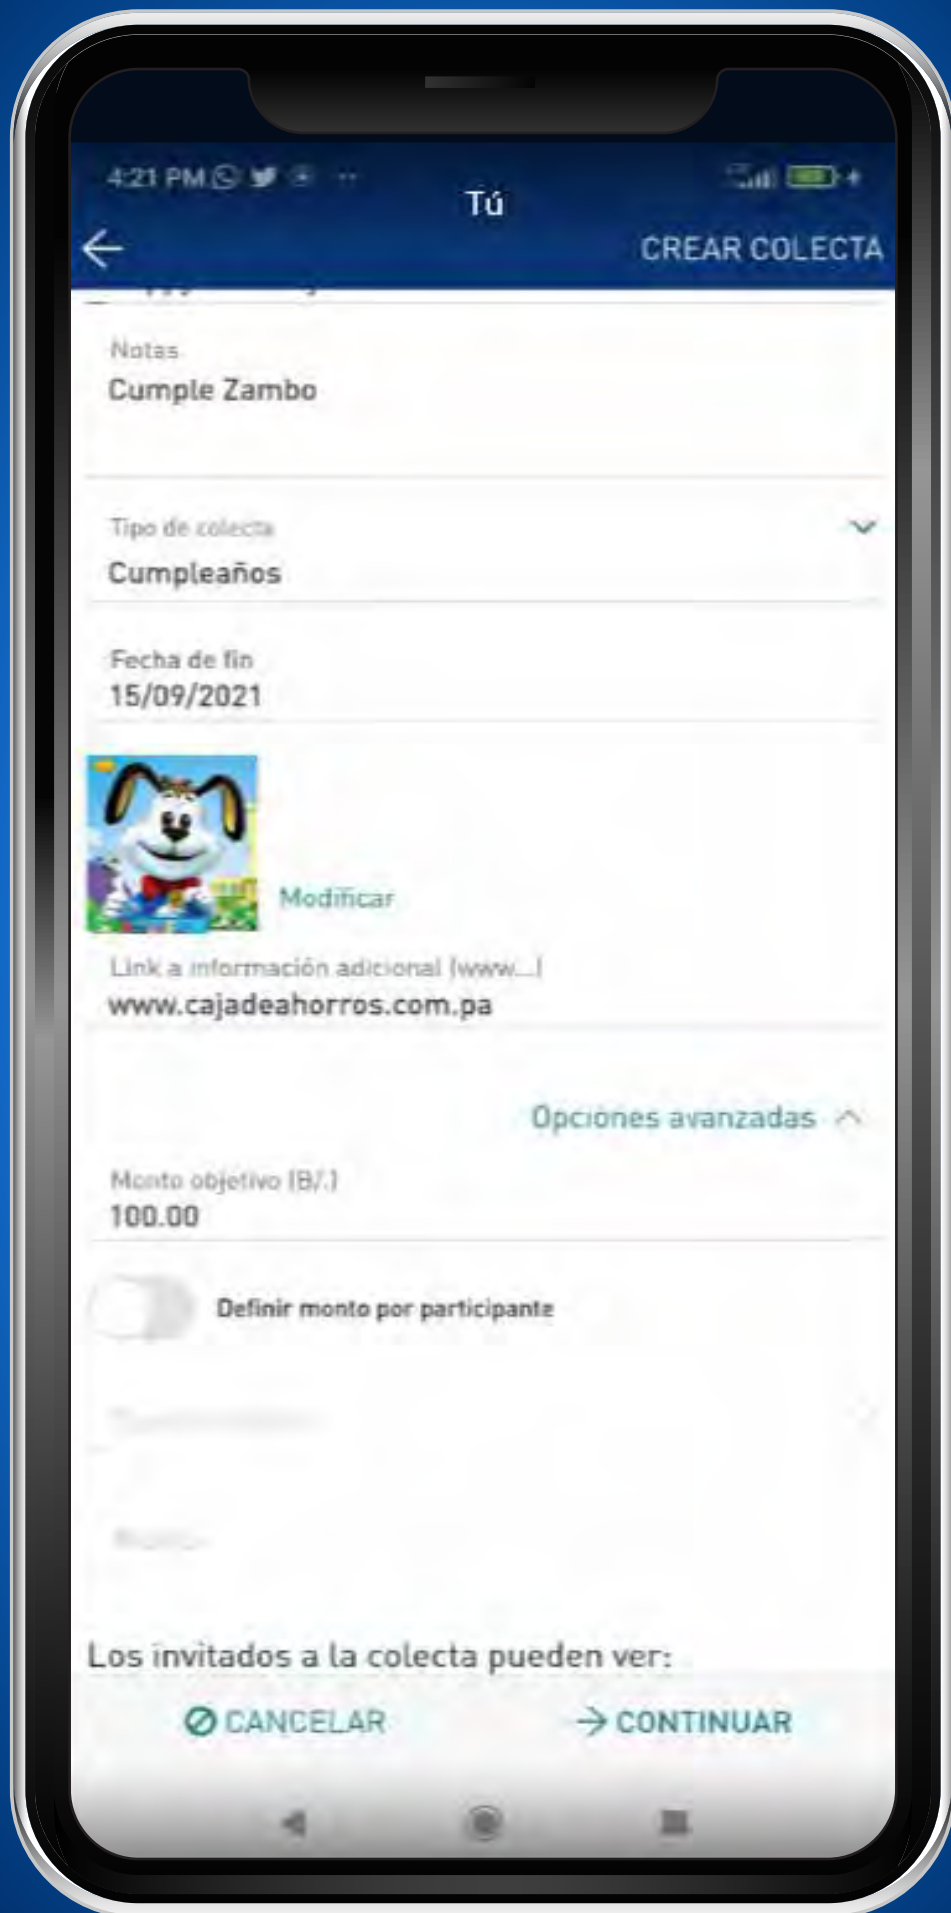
4:21 PM

Tú

CREAR COLECTA

Notas
Cumple Zambo

Tipo de colecta
Cumpleaños

Fecha de fin
15/09/2021

Modificar

Link a información adicional (www...)
www.cajadeahorros.com.pa

Opciones avanzadas

Monto objetivo (B/.)
100.00

Definir monto por participante

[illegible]

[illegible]

Los invitados a la colecta pueden ver:

CANCELAR

CONTINUAR